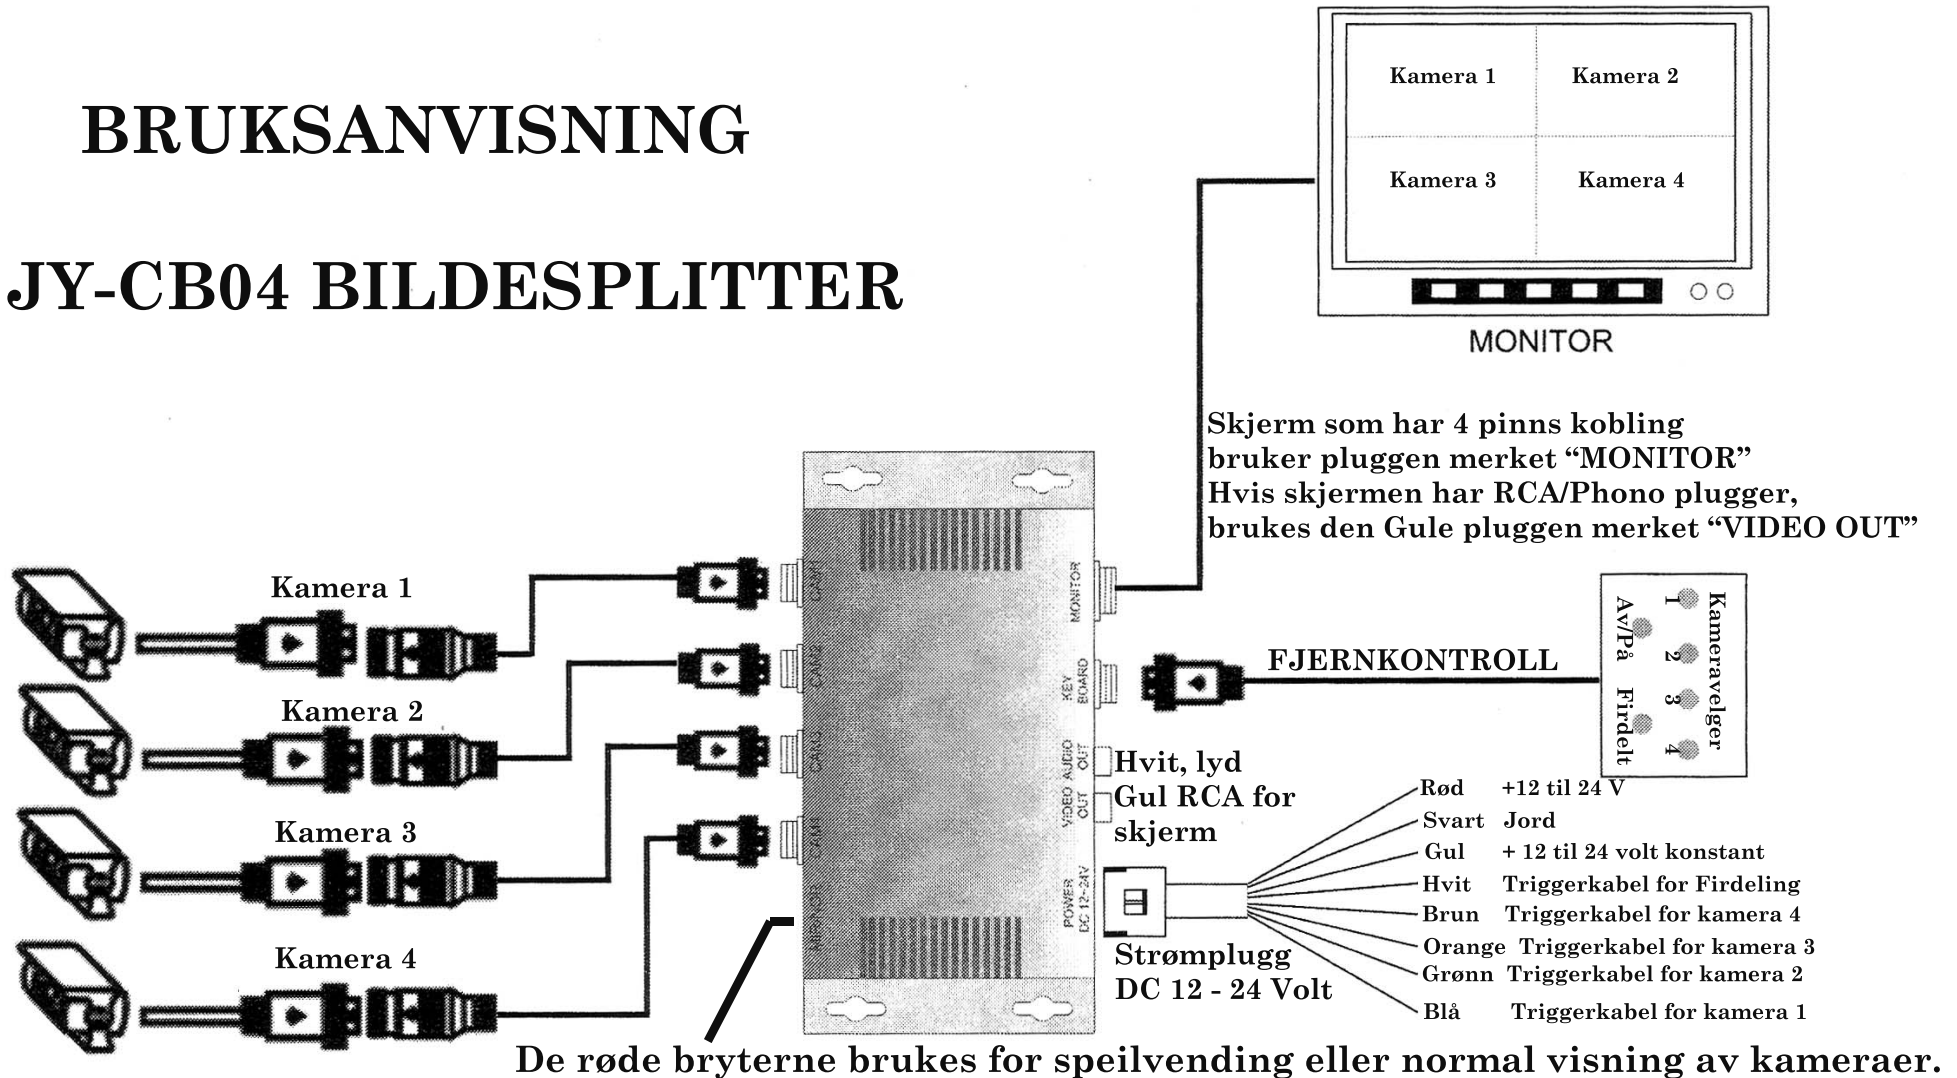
BRUKSANVISNING

JY-CB04 BILDESPLITTER

Kamera 1
Kamera 2
Kamera 3
Kamera 4

MONITOR

Skjerm som har 4 pinns kobling bruker pluggen merket “MONITOR” Hvis skjermen har RCA/Phono plugger, brukes den Gule pluggen merket “VIDEO OUT”

Kamera 1
Kamera 2
Kamera 3
Kamera 4

CAM1
CAM2
CAM3
CAM4
MONITOR
KEY BOARD
AUDIO OUT
VIDEO OUT
POWER DC 12~24V
MIRROR

FJERNKONTROLL

Kameravelger
1
2
3
4
Av/På
Firdelt

Hvit, lyd
Gul RCA for skjerm

Strømplugg
DC 12 - 24 Volt

| Rød | +12 til 24 V |
|---|---|
| Svart | Jord |
| Gul | + 12 til 24 volt konstant |
| Hvit | Triggerkabel for Firdeling |
| Brun | Triggerkabel for kamera 4 |
| Orange | Triggerkabel for kamera 3 |
| Grønn | Triggerkabel for kamera 2 |
| Blå | Triggerkabel for kamera 1 |

De røde bryterne brukes for speilvending eller normal visning av kameraer.